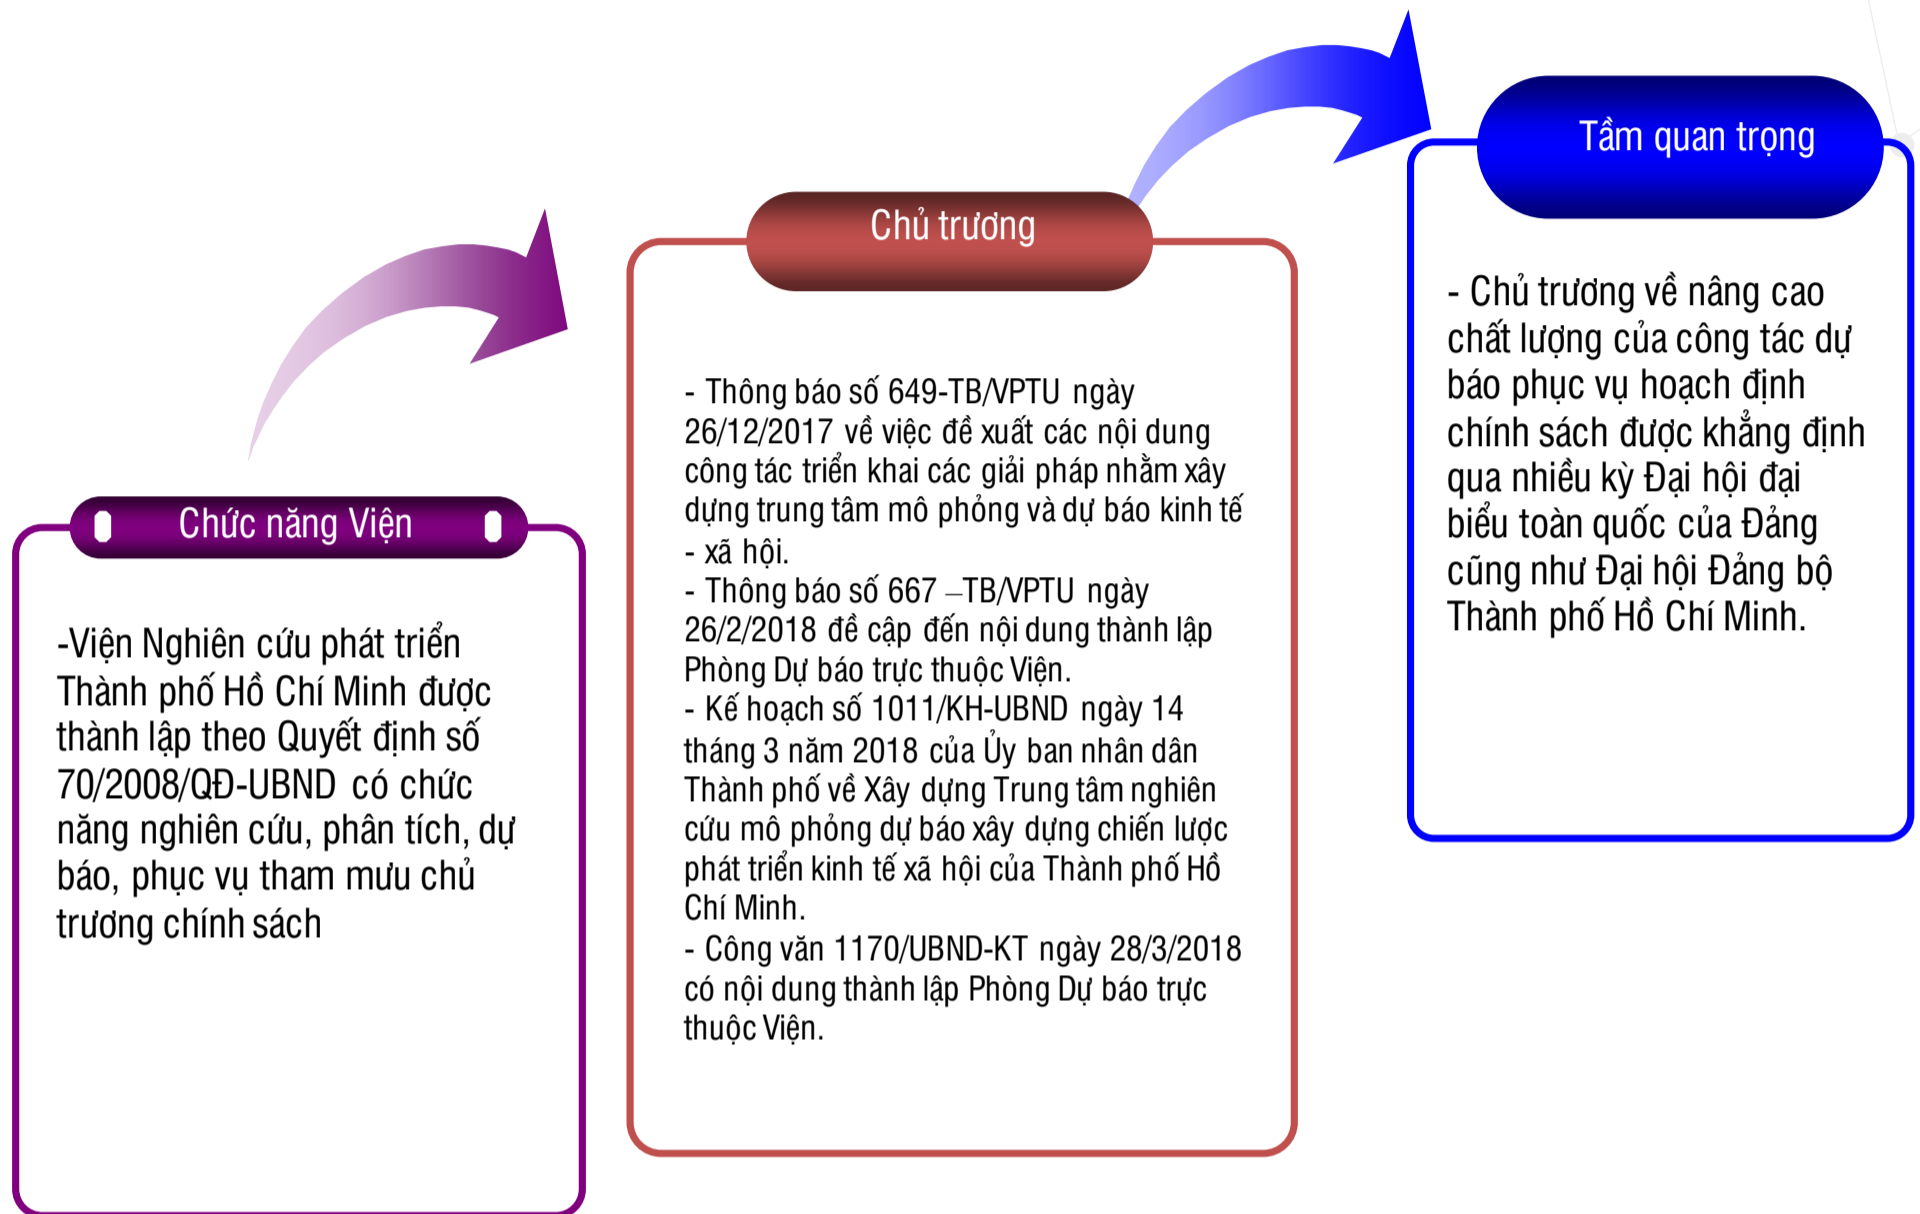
Chức năng Viện

-Viện Nghiên cứu phát triển Thành phố Hồ Chí Minh được thành lập theo Quyết định số 70/2008/QĐ-UBND có chức năng nghiên cứu, phân tích, dự báo, phục vụ tham mưu chủ trương chính sách

Chủ trương

- Thông báo số 649-TB/VPTU ngày 26/12/2017 về việc đề xuất các nội dung công tác triển khai các giải pháp nhằm xây dựng trung tâm mô phỏng và dự báo kinh tế - xã hội.
- Thông báo số 667 –TB/VPTU ngày 26/2/2018 đề cập đến nội dung thành lập Phòng Dự báo trực thuộc Viện.
- Kế hoạch số 1011/KH-UBND ngày 14 tháng 3 năm 2018 của Ủy ban nhân dân Thành phố về Xây dựng Trung tâm nghiên cứu mô phỏng dự báo xây dựng chiến lược phát triển kinh tế xã hội của Thành phố Hồ Chí Minh.
- Công văn 1170/UBND-KT ngày 28/3/2018 có nội dung thành lập Phòng Dự báo trực thuộc Viện.

Tầm quan trọng

- Chủ trương về nâng cao chất lượng của công tác dự báo phục vụ hoạch định chính sách được khẳng định qua nhiều kỳ Đại hội đại biểu toàn quốc của Đảng cũng như Đại hội Đảng bộ Thành phố Hồ Chí Minh.